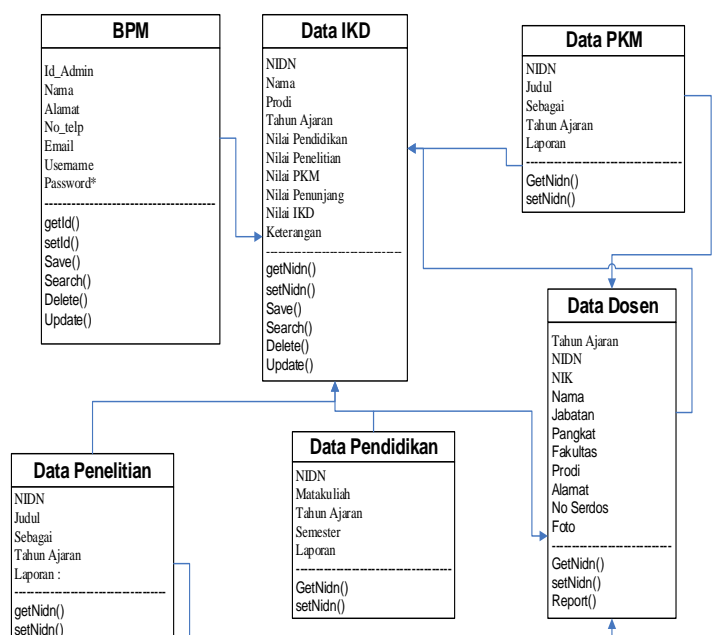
BPM

Id_Admin
Nama
Alamat
No_telp
Email
Username
Password*
--------------------------------------------
getId()
setId()
Save()
Search()
Delete()
Update()

Data IKD

NIDN
Nama
Prodi
Tahun Ajaran
Nilai Pendidikan
Nilai Penelitian
Nilai PKM
Nilai Penunjang
Nilai IKD
Keterangan
-----------------------------------
getNidn()
setNidn()
Save()
Search()
Delete()
Update()

Data PKM

NIDN
Judul
Sebagai
Tahun Ajaran
Laporan
------------------------------------------
GetNidn()
setNidn()

Data Dosen

Tahun Ajaran
NIDN
NIK
Nama
Jabatan
Pangkat
Fakultas
Prodi
Alamat
No Serdos
Foto
---------------------------
GetNidn()
setNidn()
Report()

Data Pendidikan

NIDN
Matakuliah
Tahun Ajaran
Semester
Laporan
-----------------------------------------
GetNidn()
setNidn()

Data Penelitian

NIDN
Judul
Sebagai
Tahun Ajaran
Laporan :
-----------------------------------
getNidn()
setNidn()